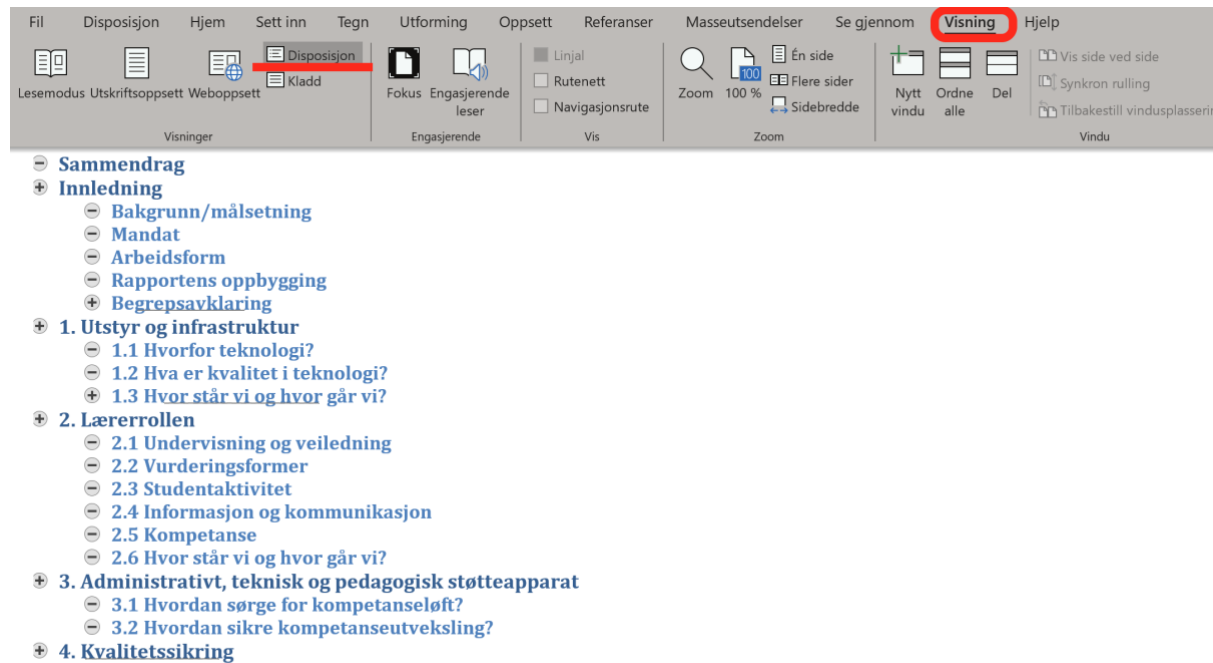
Fil Disposisjon Hjem Sett inn Tegn Utforming Oppsett Referanser Masseutsendelser Se gjennom Visning Hjelp

Lesemodus Utskriftsoppsett Weboppsett Disposisjon Kladd
Visninger

Fokus Engasjerende leser
Engasjerende

Linjal
Rutenett
Navigasjonsrute
Vis

Zoom 100 % Én side Flere sider Sidebredde
Zoom

Nytt vindu Ordne alle Del Vis side ved side Synkron rulling Tilbakestill vindusplasseri
Vindu

Sammendrag
Innledning
Bakgrunn/målsetning
Mandat
Arbeidsform
Rapportens oppbygging
Begrepsavklaring
1. Utstyr og infrastruktur
1.1 Hvorfor teknologi?
1.2 Hva er kvalitet i teknologi?
1.3 Hvor står vi og hvor går vi?
2. Lærerrollen
2.1 Undervisning og veiledning
2.2 Vurderingsformer
2.3 Studentaktivitet
2.4 Informasjon og kommunikasjon
2.5 Kompetanse
2.6 Hvor står vi og hvor går vi?
3. Administrativt, teknisk og pedagogisk støtteapparat
3.1 Hvordan sørge for kompetanseløft?
3.2 Hvordan sikre kompetanseutveksling?
4. Kvalitetssikring